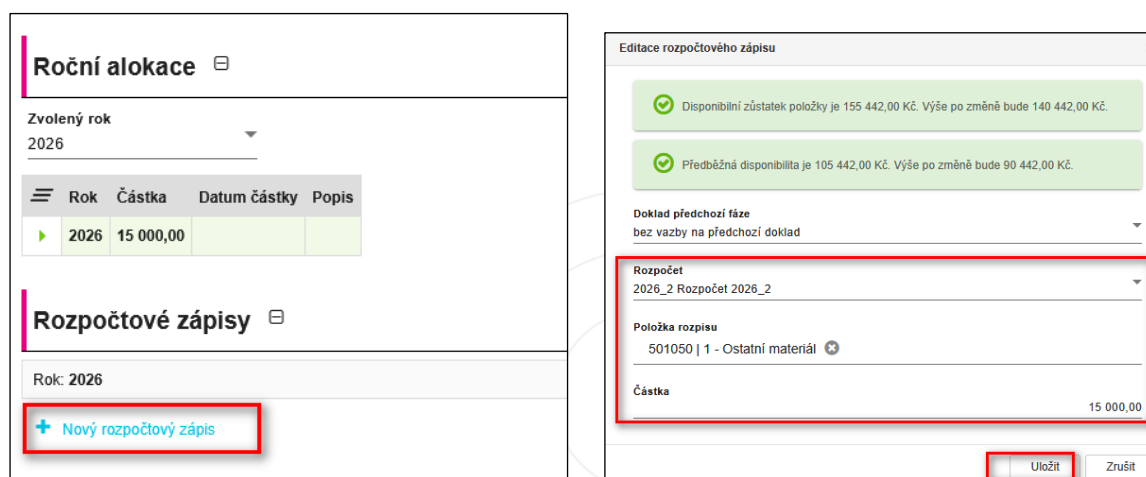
Roční alokace ⊟

Zvolený rok
2026

| Rok | Částka | Datum částky | Popis |
|---|---|---|---|
| 2026 | 15 000,00 | | |

Rozpočtové zápisy ⊟

Rok: 2026

+ Nový rozpočtový zápis

Editace rozpočtového zápisu

Disponibilní zůstatek položky je 155 442,00 Kč. Výše po změně bude 140 442,00 Kč.

Předběžná disponibilita je 105 442,00 Kč. Výše po změně bude 90 442,00 Kč.

Doklad předchozí fáze
bez vazby na předchozí doklad

Rozpočet
2026_2 Rozpočet 2026_2

Položka rozpisu
501050 | 1 - Ostatní materiál

Částka
15 000,00

Uložit
Zrušit